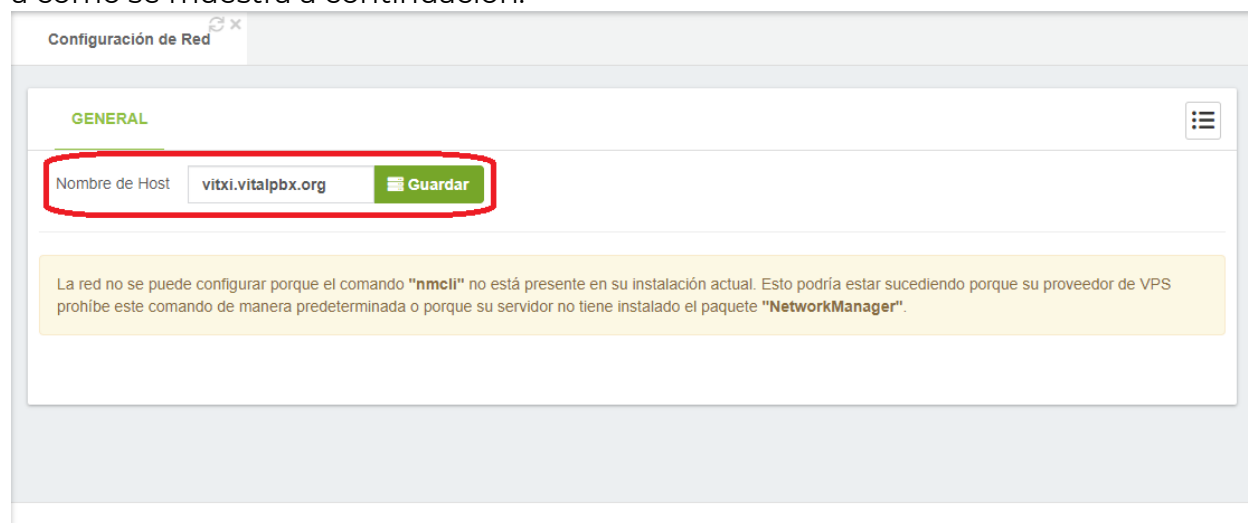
a como se muestra a continuación.

Configuración de Red

GENERAL

Nombre de Host vitxi.vitalpbx.org Guardar

La red no se puede configurar porque el comando "nmcli" no está presente en su instalación actual. Esto podría estar sucediendo porque su proveedor de VPS prohíbe este comando de manera predeterminada o porque su servidor no tiene instalado el paquete "NetworkManager".